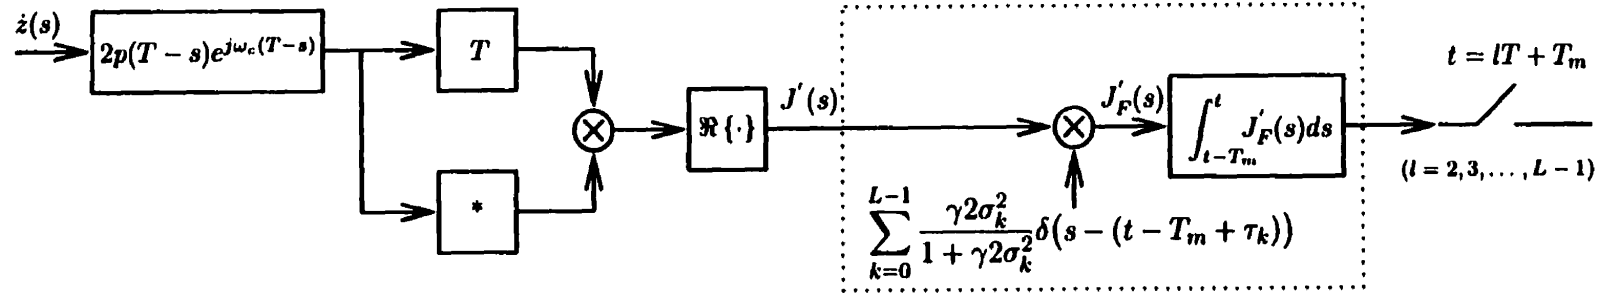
$\dot{z}(s)$

$2p(T-s)e^{j\omega_c(T-s)}$

$T$

$*$

$\Re\{\cdot\}$

$J'(s)$

$J'_F(s)$

$\int_{t-T_m}^{t} J'_F(s)ds$

$t = lT + T_m$

$(l = 2, 3, \ldots, L-1)$

$\sum_{k=0}^{L-1} \frac{\gamma 2\sigma_k^2}{1+\gamma 2\sigma_k^2}\delta\big(s-(t-T_m+\tau_k)\big)$